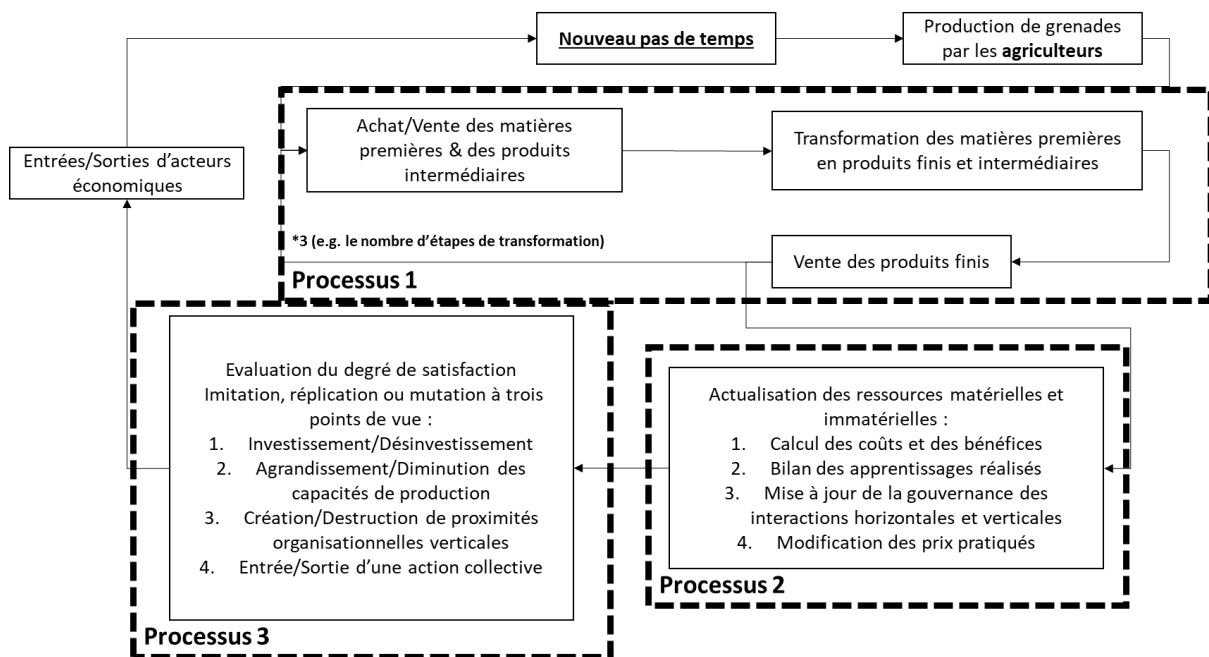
Nouveau pas de temps

Production de grenades par les agriculteurs

Entrées/Sorties d'acteurs économiques

Achat/Vente des matières premières & des produits intermédiaires

Transformation des matières premières en produits finis et intermédiaires

*3 (e.g. le nombre d'étapes de transformation)

Vente des produits finis

Processus 1

Evaluation du degré de satisfaction
Imitation, réplication ou mutation à trois points de vue :
1. Investissement/Désinvestissement
2. Agrandissement/Diminution des capacités de production
3. Création/Destruction de proximités organisationnelles verticales
4. Entrée/Sortie d'une action collective

Processus 3

Actualisation des ressources matérielles et immatérielles :
1. Calcul des coûts et des bénéfices
2. Bilan des apprentissages réalisés
3. Mise à jour de la gouvernance des interactions horizontales et verticales
4. Modification des prix pratiqués

Processus 2